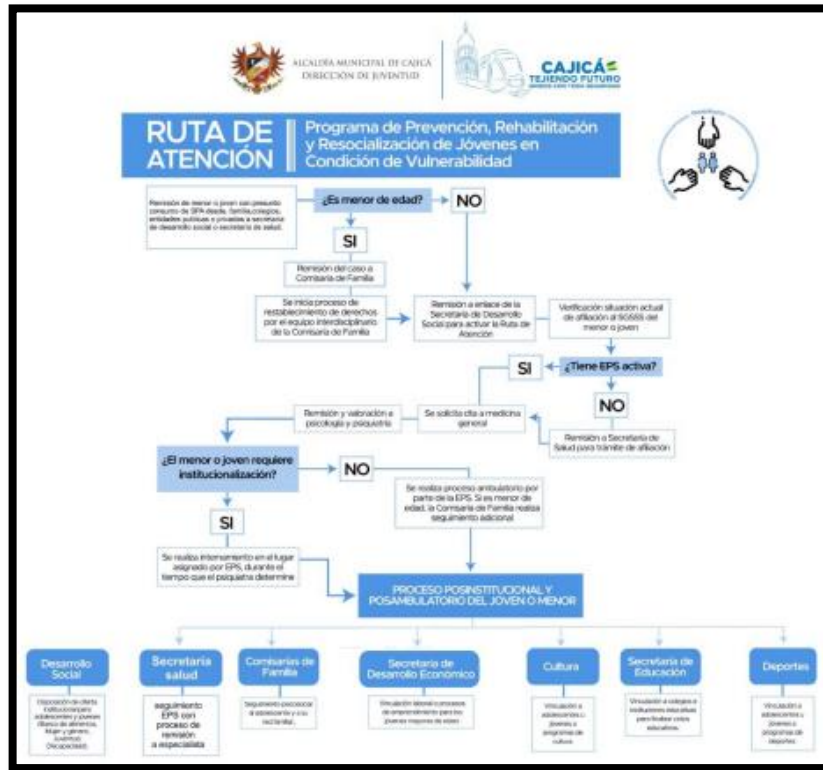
ALCALDÍA MUNICIPAL DE CAJICÁ
DIRECCIÓN DE JUVENTUD

CAJICÁ
TEJIENDO FUTURO

RUTA DE ATENCIÓN

Programa de Prevención, Rehabilitación y Resocialización de Jóvenes en Condición de Vulnerabilidad

Remisión de menor o joven con presunto consumo de SPA desde, familia,colegios, entidades públicas o privadas a secretaria de desarrollo social o secretaria de salud.

¿Es menor de edad?

NO

SI

Remisión del caso a Comisaría de Familia

Se inicia proceso de restablecimiento de derechos por el equipo interdisciplinario de la Comisaría de Familia

Remisión a enlace de la Secretaria de Desarrollo Social para activar la Ruta de Atención

Verificación situación actual de afiliación al SGSSS del menor o joven

SI

¿Tiene EPS activa?

NO

Remisión y valoración a psicología y psiquiatría

Se solicita cita a medicina general

Remisión a Secretaría de Salud para trámite de afiliación

¿El menor o joven requiere institucionalización?

NO

Se realiza proceso ambulatorio por parte de la EPS. Si es menor de edad, la Comisaría de Familia realiza seguimiento adicional

SI

Se realiza internamiento en el lugar asignado por EPS, durante el tiempo que el psiquiatra determine

PROCESO POSINSTITUCIONAL Y POSAMBULATORIO DEL JOVEN O MENOR

Desarrollo Social
Disposición de oferta institucional para adolescentes y jóvenes (Banco de alimentos, Mujer y género, Juventud, Discapacidad)

Secretaría salud
seguimiento EPS con proceso de remisión a especialista

Comisarías de Familia
Seguimiento psicosocial al adolescente y a su red familiar.

Secretaria de Desarrollo Económico
Vinculación laboral o procesos de emprendimiento para los jóvenes mayores de edad.

Cultura
Vinculación a adolescentes y jóvenes a programas de cultura

Secretaría de Educación
Vinculación a colegios e instituciones educativas para finalizar ciclos educativos.

Deportes
Vinculación a adolescentes y jóvenes a programas de deportes